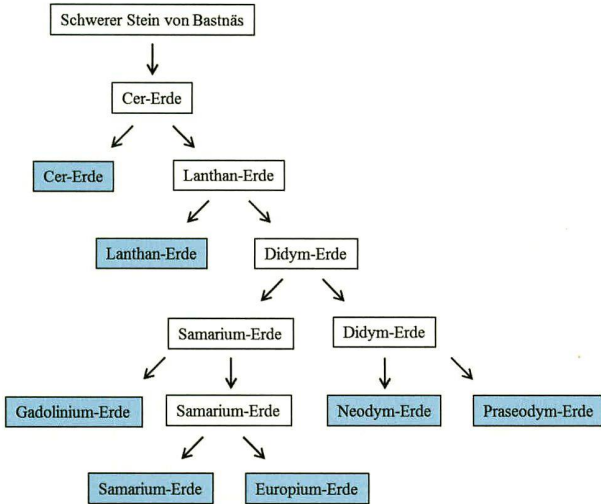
Schwerer Stein von Bastnäs

Cer-Erde

Cer-Erde

Lanthan-Erde

Lanthan-Erde

Didym-Erde

Samarium-Erde

Didym-Erde

Gadolinium-Erde

Samarium-Erde

Neodym-Erde

Praseodym-Erde

Samarium-Erde

Europium-Erde